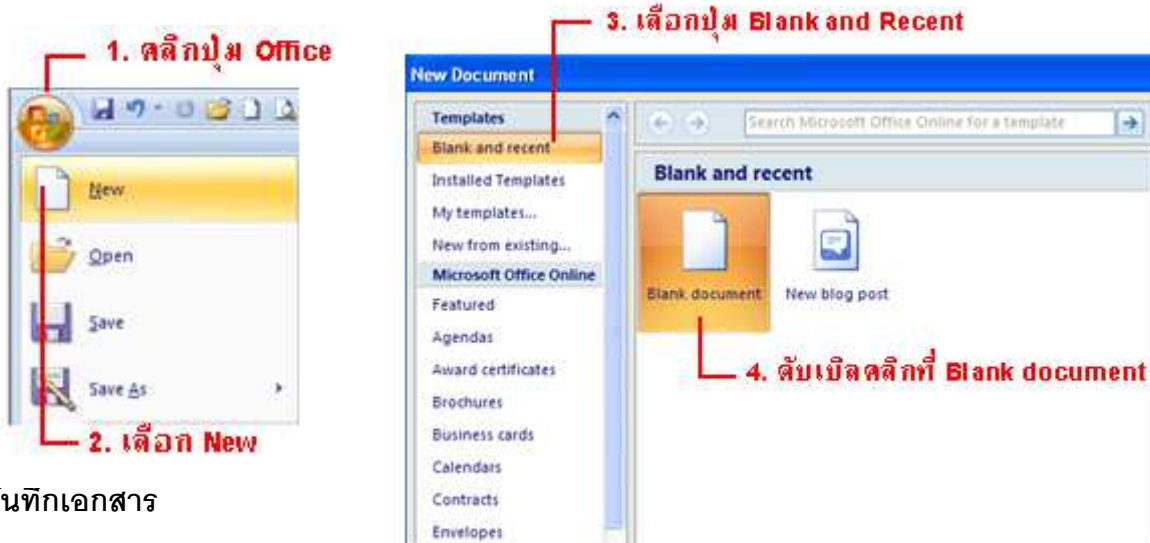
1. คลิกปุ่ม Office

New

Open

Save

Save As

2. เลือก New

นทึกเอกสาร

3. เลือกปุ่ม Blank and Recent

New Document

Templates

Blank and recent

Installed Templates

My templates...

New from existing...

Microsoft Office Online

Featured

Agendas

Award certificates

Brochures

Business cards

Calendars

Contracts

Envelopes

Search Microsoft Office Online for a template

Blank and recent

Blank document

New blog post

4. ดับเบิลคลิกที่ Blank document